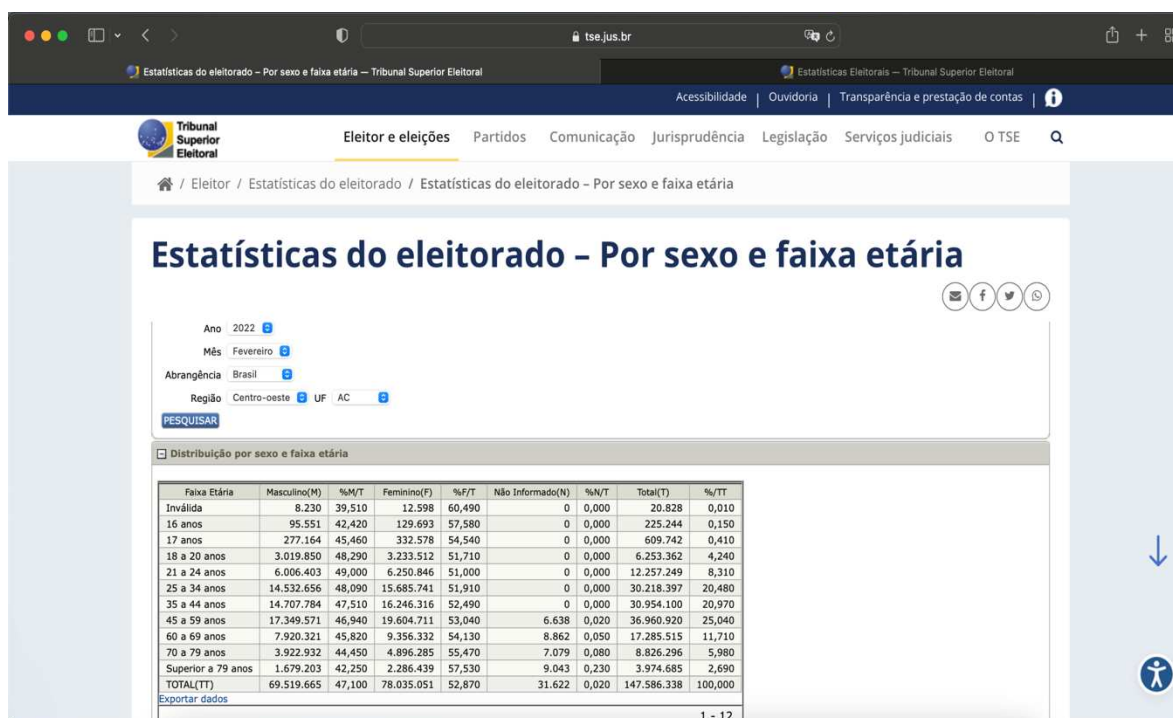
tse.jus.br

Estatísticas do eleitorado – Por sexo e faixa etária — Tribunal Superior Eleitoral

Estatísticas Eleitorais — Tribunal Superior Eleitoral

Acessibilidade | Ouvidoria | Transparência e prestação de contas |

Tribunal Superior Eleitoral

Eleitor e eleições Partidos Comunicação Jurisprudência Legislação Serviços judiciais O TSE

/ Eleitor / Estatísticas do eleitorado / Estatísticas do eleitorado – Por sexo e faixa etária

Estatísticas do eleitorado – Por sexo e faixa etária

Ano 2022
Mês Fevereiro
Abrangência Brasil
Região Centro-oeste UF AC
PESQUISAR

Distribuição por sexo e faixa etária

| Faixa Etária | Masculino(M) | %M/T | Feminino(F) | %F/T | Não Informado(N) | %N/T | Total(T) | %/TT |
|---|---|---|---|---|---|---|---|---|
| Inválida | 8.230 | 39,510 | 12.598 | 60,490 | 0 | 0,000 | 20.828 | 0,010 |
| 16 anos | 95.551 | 42,420 | 129.693 | 57,580 | 0 | 0,000 | 225.244 | 0,150 |
| 17 anos | 277.164 | 45,460 | 332.578 | 54,540 | 0 | 0,000 | 609.742 | 0,410 |
| 18 a 20 anos | 3.019.850 | 48,290 | 3.233.512 | 51,710 | 0 | 0,000 | 6.253.362 | 4,240 |
| 21 a 24 anos | 6.006.403 | 49,000 | 6.250.846 | 51,000 | 0 | 0,000 | 12.257.249 | 8,310 |
| 25 a 34 anos | 14.532.656 | 48,090 | 15.685.741 | 51,910 | 0 | 0,000 | 30.218.397 | 20,480 |
| 35 a 44 anos | 14.707.784 | 47,510 | 16.246.316 | 52,490 | 0 | 0,000 | 30.954.100 | 20,970 |
| 45 a 59 anos | 17.349.571 | 46,940 | 19.604.711 | 53,040 | 6.638 | 0,020 | 36.960.920 | 25,040 |
| 60 a 69 anos | 7.920.321 | 45,820 | 9.356.332 | 54,130 | 8.862 | 0,050 | 17.285.515 | 11,710 |
| 70 a 79 anos | 3.922.932 | 44,450 | 4.896.285 | 55,470 | 7.079 | 0,080 | 8.826.296 | 5,980 |
| Superior a 79 anos | 1.679.203 | 42,250 | 2.286.439 | 57,530 | 9.043 | 0,230 | 3.974.685 | 2,690 |
| TOTAL(TT) | 69.519.665 | 47,100 | 78.035.051 | 52,870 | 31.622 | 0,020 | 147.586.338 | 100,000 |

Exportar dados

1 - 12